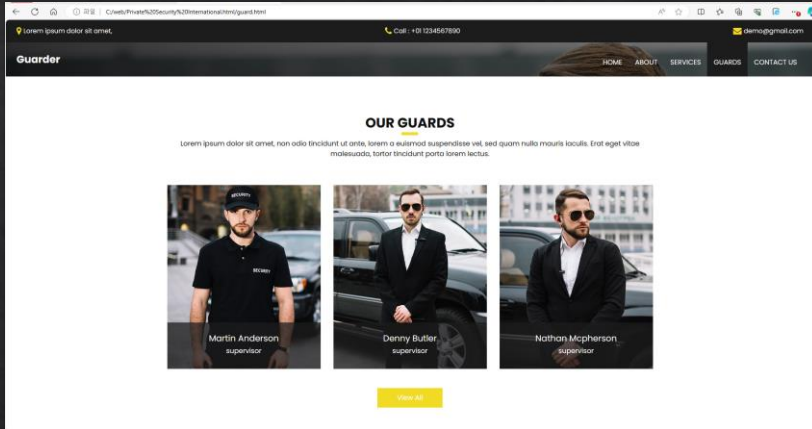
ⓘ 파일 | C:/web/Private%20Security%20International/html/guard.html

Lorem ipsum dolor sit amet,

Call : +01 1234567890

demo@gmail.com

Guarder

HOME ABOUT SERVICES GUARDS CONTACT US

OUR GUARDS

Lorem ipsum dolor sit amet, non odio tincidunt ut ante, lorem a euismod suspendisse vel, sed quam nulla mauris iaculis. Erat eget vitae malesuada, tortor tincidunt porta lorem lectus.

SECURITY

Martin Anderson
supervisor

Denny Butler
supervisor

Nathan Mcpherson
supervisor

View All